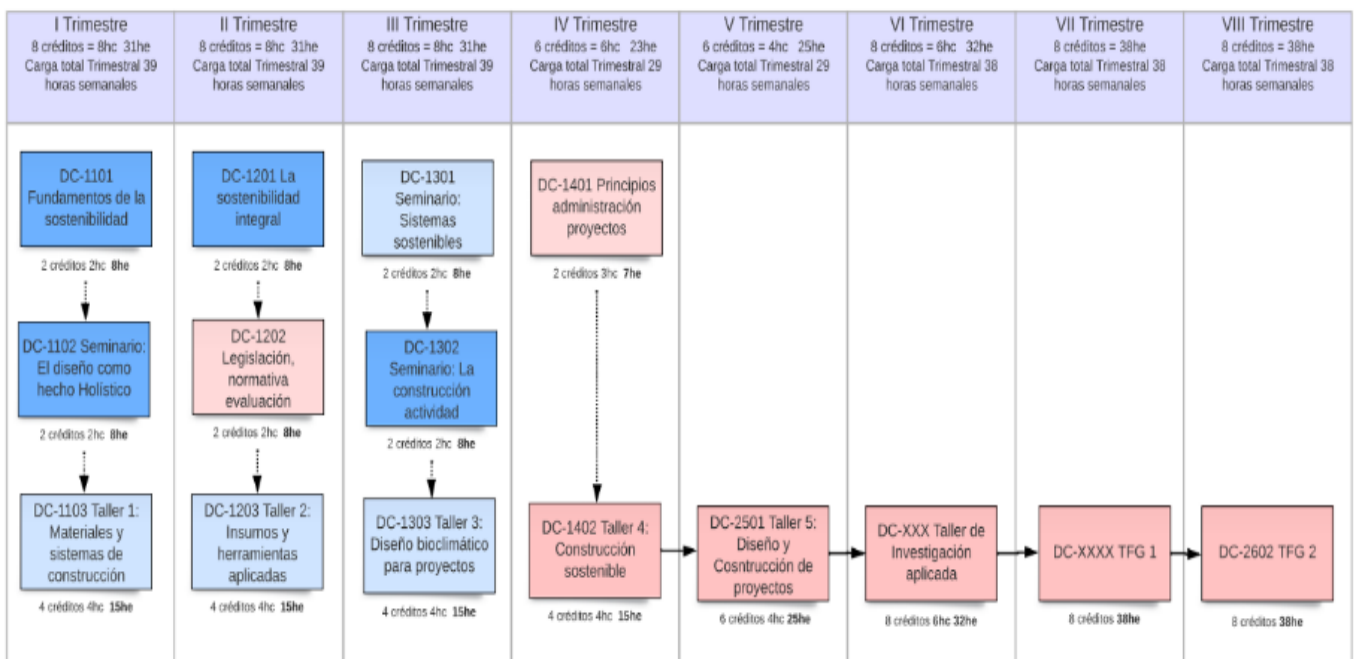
I Trimestre
8 créditos = 8hc 31he
Carga total Trimestral 39 horas semanales

DC-1101 Fundamentos de la sostenibilidad
2 créditos 2hc **8he**

DC-1102 Seminario: El diseño como hecho Holístico
2 créditos 2hc **8he**

DC-1103 Taller 1: Materiales y sistemas de construcción
4 créditos 4hc **15he**

II Trimestre
8 créditos = 8hc 31he
Carga total Trimestral 39 horas semanales

DC-1201 La sostenibilidad integral
2 créditos 2hc **8he**

DC-1202 Legislación, normativa evaluación
2 créditos 2hc **8he**

DC-1203 Taller 2: Insumos y herramientas aplicadas
4 créditos 4hc **15he**

III Trimestre
8 créditos = 8hc 31he
Carga total Trimestral 39 horas semanales

DC-1301 Seminario: Sistemas sostenibles
2 créditos 2hc **8he**

DC-1302 Seminario: La construcción actividad
2 créditos 2hc **8he**

DC-1303 Taller 3: Diseño bioclimático para proyectos
4 créditos 4hc **15he**

IV Trimestre
6 créditos = 6hc 23he
Carga total Trimestral 29 horas semanales

DC-1401 Principios administración proyectos
2 créditos 3hc **7he**

DC-1402 Taller 4: Construcción sostenible
4 créditos 4hc **15he**

V Trimestre
6 créditos = 4hc 25he
Carga total Trimestral 29 horas semanales

DC-2501 Taller 5: Diseño y Cosntrucción de proyectos
6 créditos 4hc **25he**

VI Trimestre
8 créditos = 6hc 32he
Carga total Trimestral 38 horas semanales

DC-XXX Taller de Investigación aplicada
8 créditos **6hc 32he**

VII Trimestre
8 créditos = 38he
Carga total Trimestral 38 horas semanales

DC-XXXX TFG 1
8 créditos **38he**

VIII Trimestre
8 créditos = 38he
Carga total Trimestral 38 horas semanales

DC-2602 TFG 2
8 créditos **38he**